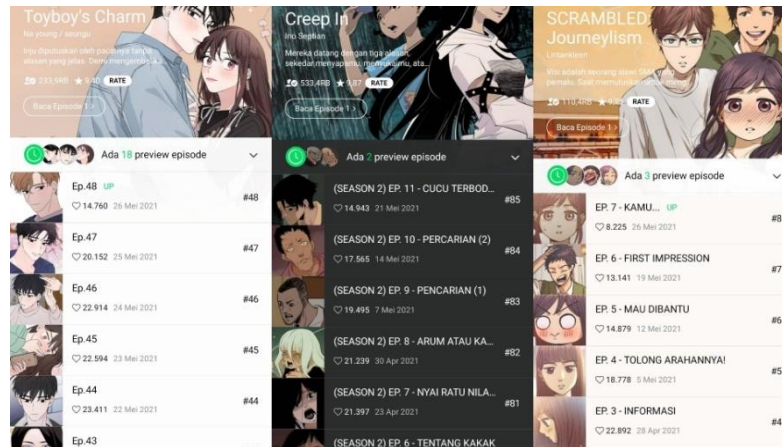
Toyboy's Charm
Na young / seungu
Irou diputuskan oleh pacarnya tanpa alasan yang jelas. Demi mengejarnya...
223.9RB ★ 9.90 RATE
Baca Episode 1 >
Ada 18 preview episode
Ep.48 UP
♡ 14.760 26 Mei 2021
#48
Ep.47
♡ 20.152 25 Mei 2021
#47
Ep.46
♡ 22.914 24 Mei 2021
#46
Ep.45
♡ 22.594 23 Mei 2021
#45
Ep.44
♡ 23.411 22 Mei 2021
#44
Ep.43

Creep In
Ino Septian
Mereka datang dengan tiga alasan, sekedar menyapamu, menemanimu, atau...
533.4RB ★ 9.87 RATE
Baca Episode 1 >
Ada 2 preview episode
(SEASON 2) EP. 11 - CUCU TERBOD...
♡ 14.943 21 Mei 2021
#85
(SEASON 2) EP. 10 - PERCARIAN (2)
♡ 17.565 14 Mei 2021
#84
(SEASON 2) EP. 9 - PENCARIAN (1)
♡ 19.495 7 Mei 2021
#83
(SEASON 2) EP. 8 - ARUM ATAU KA...
♡ 21.239 30 Apr 2021
#82
(SEASON 2) EP. 7 - NYAI RATU NILA...
♡ 21.397 23 Apr 2021
#81
(SEASON 2) EP. 6 - TENTANG KAKAK

SCRAMBLED: Journeylism
Lintankteen
Kau adalah seorang siswi SMA yang pemalu. Saat memulai...
110.4RB ★ 9.90 RATE
Baca Episode 1 >
Ada 3 preview episode
EP. 7 - KAMU... UP
♡ 8.225 26 Mei 2021
#8
EP. 6 - FIRST IMPRESSION
♡ 13.141 19 Mei 2021
#7
EP. 5 - MAU DIBANTU
♡ 14.879 12 Mei 2021
#6
EP. 4 - TOLONG ARAHANNYA!
♡ 18.778 5 Mei 2021
#5
EP. 3 - INFORMASI
♡ 22.892 28 Apr 2021
#4